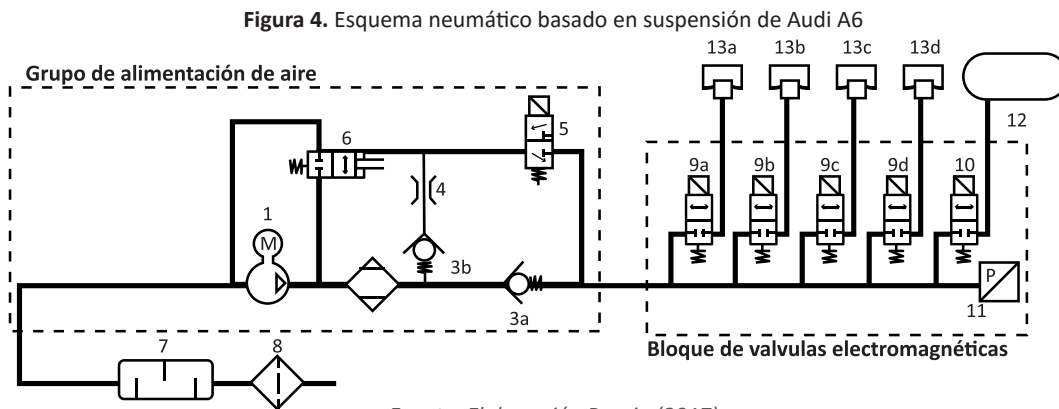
**Figura 4.** Esquema neumático basado en suspensión de Audi A6

Grupo de alimentación de aire

13a 13b 13c 13d

12

6

5

4

1

M

3b

3a

9a 9b 9c 9d 10

P

11

7

8

Bloque de valvulas electromagnéticas

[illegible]